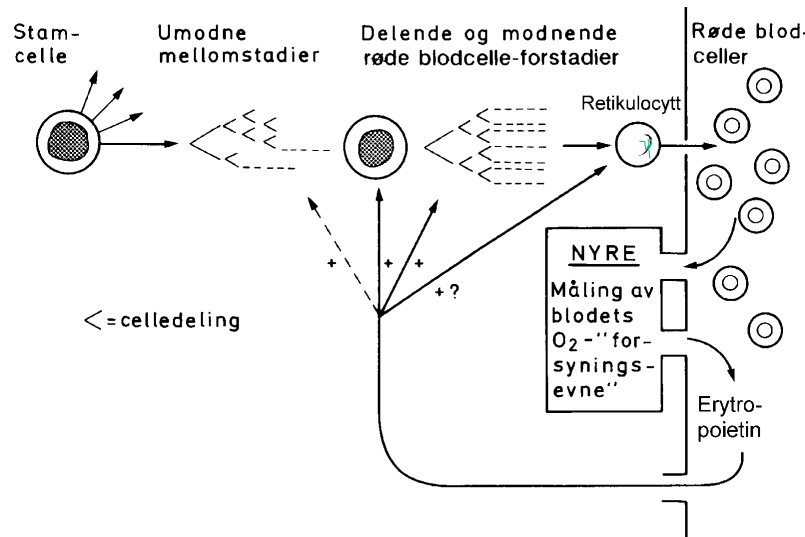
Stamcelle

Umodne mellomstadier

Delende og modnende røde blodcelle-forstadier

Røde blodceller

Retikulocytt

+

+

+

+?

NYRE

Måling av blodets $O_2$-"forsyningsevne"

Erytropoietin

< = celledeling